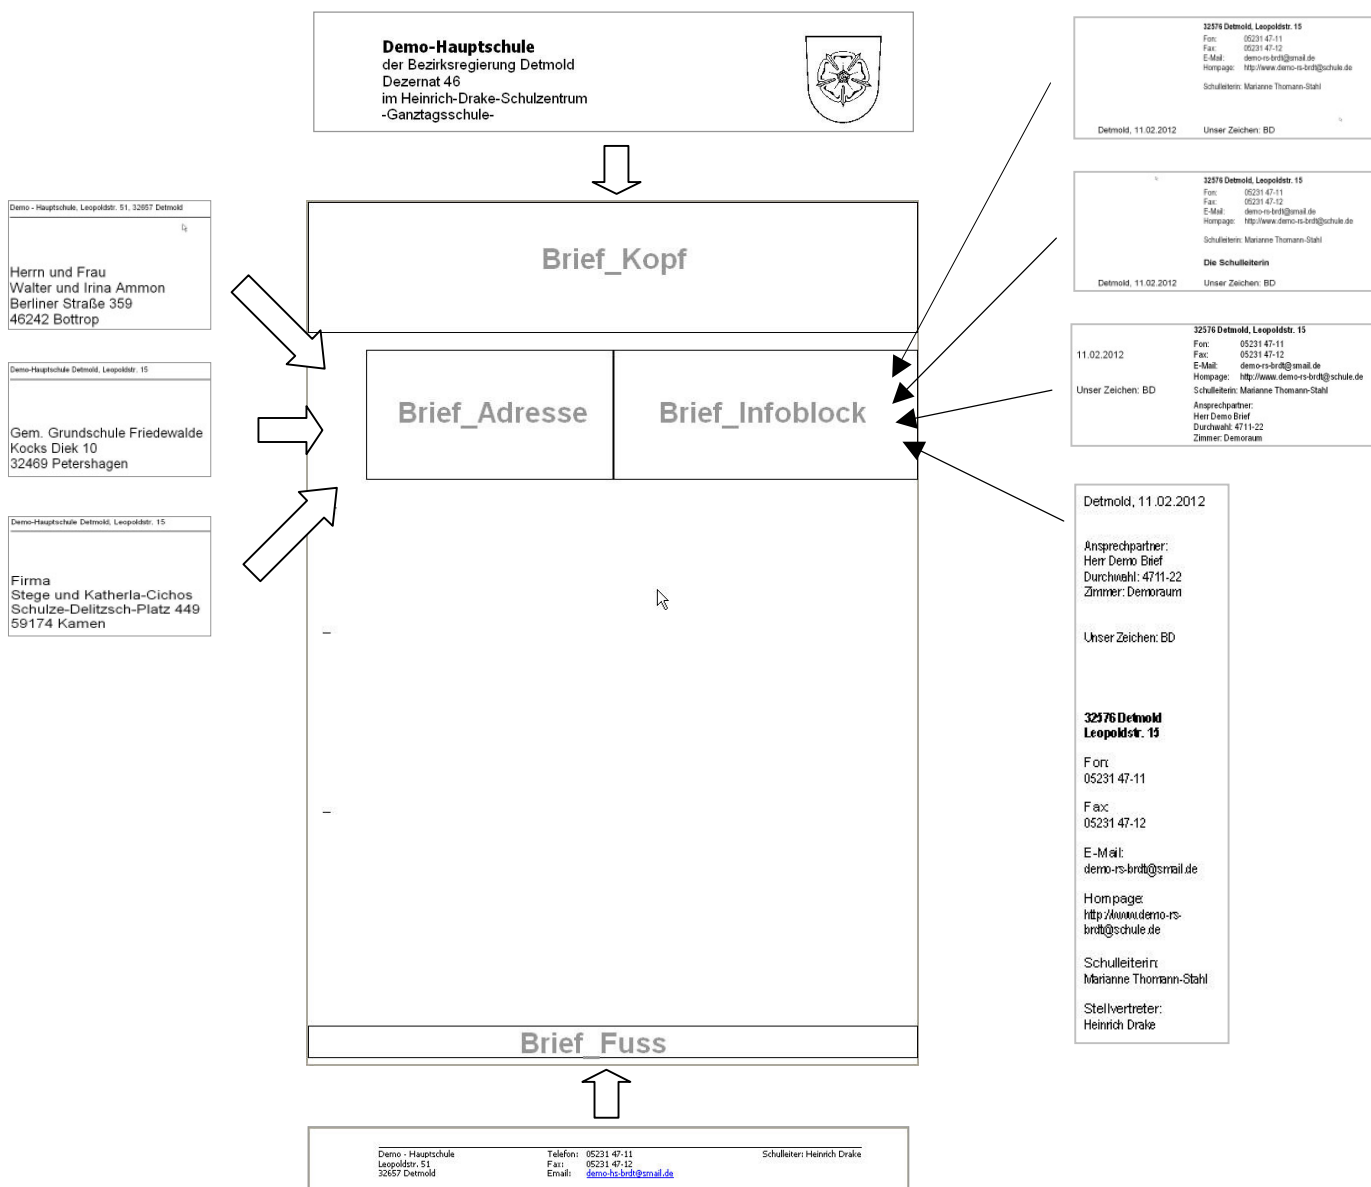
Demo-Hauptschule
der Bezirksregierung Detmold
Dezernat 46
im Heinrich-Drake-Schulzentrum
-Ganztagsschule-

32576 Detmold, Leopoldstr. 15
Fon: 05231 47-11
Fax: 05231 47-12
E-Mail: demo-rs-brdt@smail.de
Hompage: http://www.demo-rs-brdt@schule.de
Schulleiterin: Marianne Thomann-Stahl
Detmold, 11.02.2012 Unser Zeichen: BD

32576 Detmold, Leopoldstr. 15
Fon: 05231 47-11
Fax: 05231 47-12
E-Mail: demo-rs-brdt@smail.de
Hompage: http://www.demo-rs-brdt@schule.de
Schulleiterin: Marianne Thomann-Stahl
Die Schulleiterin
Detmold, 11.02.2012 Unser Zeichen: BD

Demo - Hauptschule, Leopoldstr. 51, 32657 Detmold
Herrn und Frau
Walter und Irina Ammon
Berliner Straße 359
46242 Bottrop

Brief_Kopf

11.02.2012
Unser Zeichen: BD
32576 Detmold, Leopoldstr. 15
Fon: 05231 47-11
Fax: 05231 47-12
E-Mail: demo-rs-brdt@smail.de
Hompage: http://www.demo-rs-brdt@schule.de
Schulleiterin: Marianne Thomann-Stahl
Ansprechpartner:
Herr Demo Brief
Durchwahl: 4711-22
Zimmer: Demoraum

Demo-Hauptschule Detmold, Leopoldstr. 15
Gem. Grundschule Friedewalde
Kocks Diek 10
32469 Petershagen

Brief_Adresse

Brief_Infoblock

Demo-Hauptschule Detmold, Leopoldstr. 15
Firma
Stege und Katherla-Cichos
Schulze-Delitzsch-Platz 449
59174 Kamen

Detmold, 11.02.2012

Ansprechpartner:
Herr Demo Brief
Durchwahl: 4711-22
Zimmer: Demoraum

Unser Zeichen: BD

32576 Detmold
Leopoldstr. 15

Fon:
05231 47-11

Fax:
05231 47-12

E-Mail:
demo-rs-brdt@smail.de

Hompage:
http://www.demo-rs-brdt@schule.de

Schulleiterin:
Marianne Thomann-Stahl

Stellvertreter:
Heinrich Drake

Brief_Fuss

Demo - Hauptschule
Leopoldstr. 51
32657 Detmold
Telefon: 05231 47-11
Fax: 05231 47-12
Email: demo-hs-brdt@smail.de
Schulleiter: Heinrich Drake